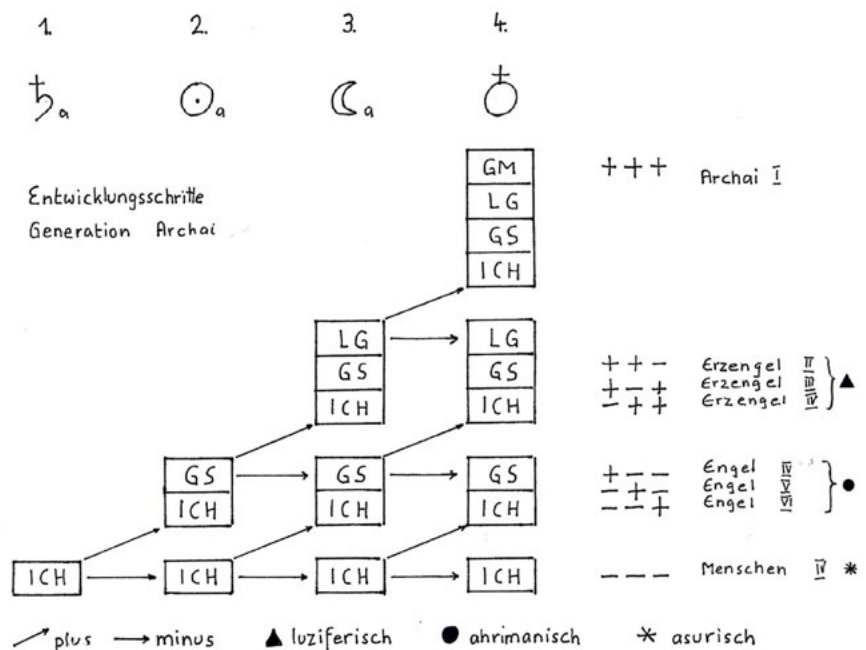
1. 2. 3. 4.

♄a ☉a ☾a ♁

Entwicklungsschritte
Generation Archai

GM
LG
GS
ICH

+ + + Archai I

LG
GS
ICH

LG
GS
ICH

+ + − Erzengel II
+ − + Erzengel III
− + + Erzengel IV
▲

GS
ICH

GS
ICH

GS
ICH

+ − − Engel IV
− + − Engel V
− − + Engel VI
●

ICH ICH ICH ICH

− − − Menschen IV ✱

↗ plus ⟶ minus ▲ luziferisch ● ahrimanisch ✱ asurisch